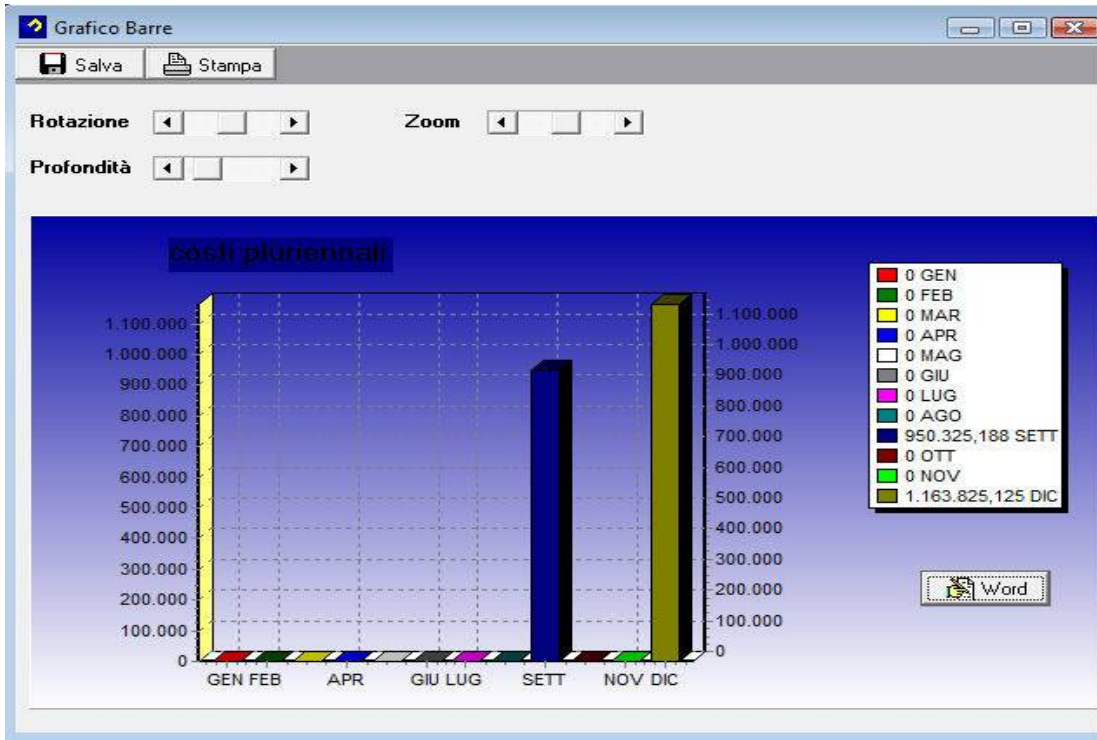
Grafico Barre

Salva
Stampa

Rotazione
Zoom
Profondità

costi pluriennali

1.100.000
1.000.000
900.000
800.000
700.000
600.000
500.000
400.000
300.000
200.000
100.000
0

1.100.000
1.000.000
900.000
800.000
700.000
600.000
500.000
400.000
300.000
200.000
100.000
0

GEN FEB APR GIU LUG SETT NOV DIC

0 GEN
0 FEB
0 MAR
0 APR
0 MAG
0 GIU
0 LUG
0 AGO
950.325,188 SETT
0 OTT
0 NOV
1.163.825,125 DIC

Word